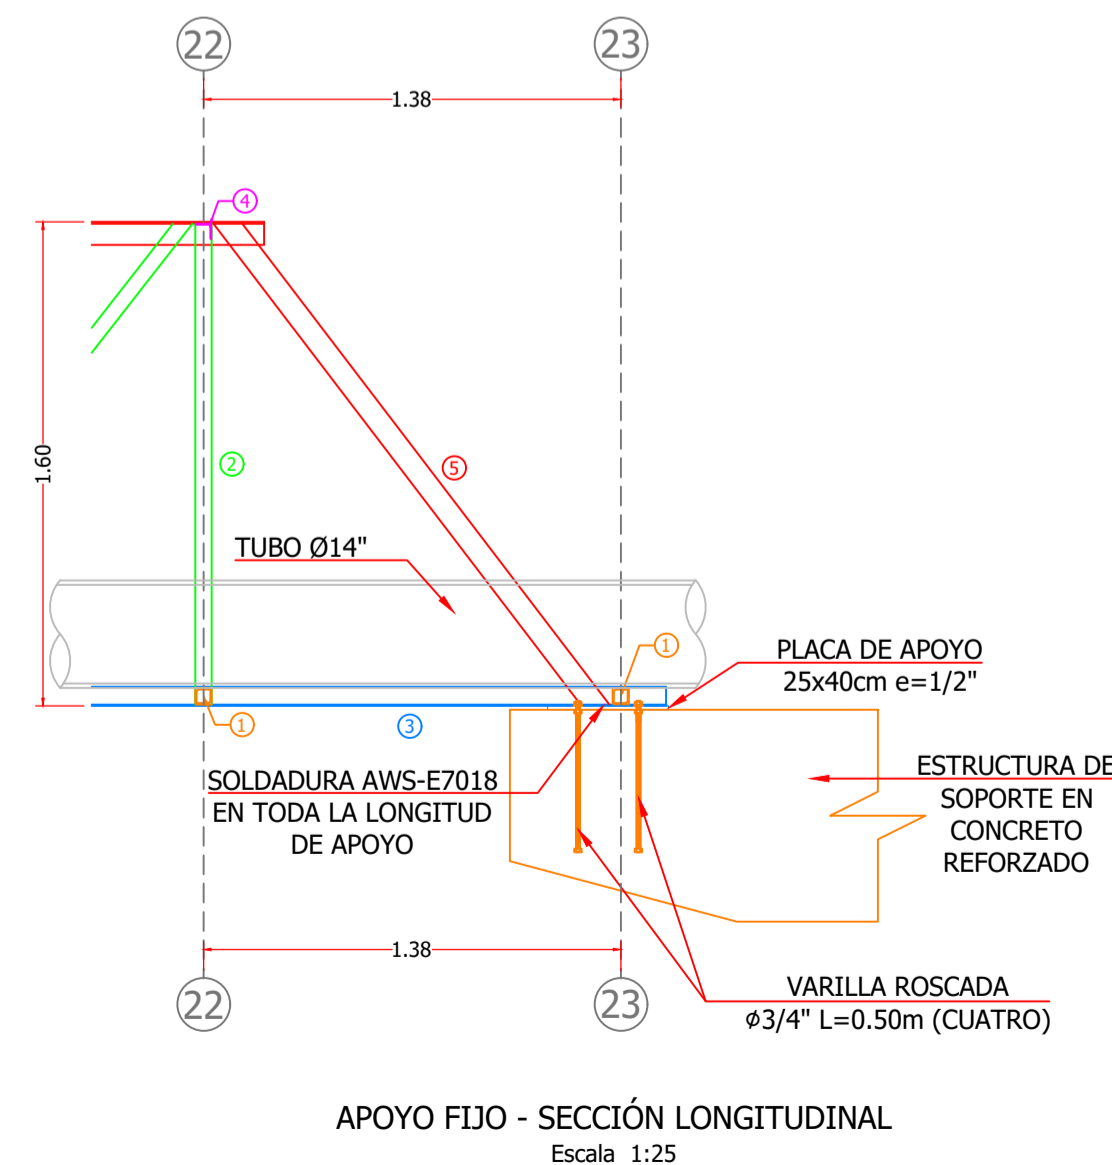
22
23
1.38
4
1.60
2
5
TUBO Ø14"
1
PLACA DE APOYO
25x40cm e=1/2"
1
3
SOLDADURA AWS-E7018
EN TODA LA LONGITUD
DE APOYO
ESTRUCTURA DE
SOPORTE EN
CONCRETO
REFORZADO
1.38
22
23
VARILLA ROSCADA
ϕ3/4" L=0.50m (CUATRO)

APOYO FIJO - SECCIÓN LONGITUDINAL
Escala 1:25